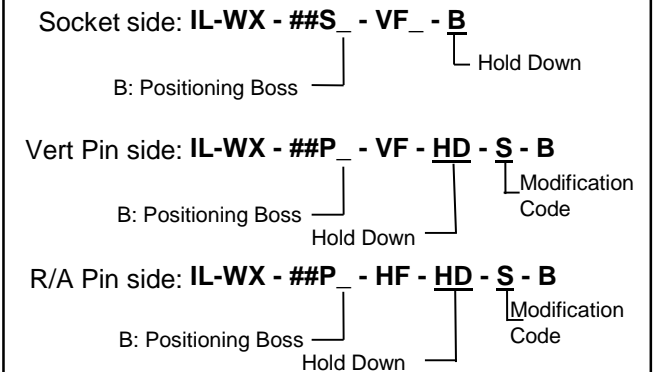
Socket side: **IL-WX - ##S_ - VF_ - B**

Hold Down

B: Positioning Boss

Vert Pin side: **IL-WX - ##P_ - VF - HD - S - B**

Modification Code

B: Positioning Boss

Hold Down

R/A Pin side: **IL-WX - ##P_ - HF - HD - S - B**

Modification Code

B: Positioning Boss

Hold Down